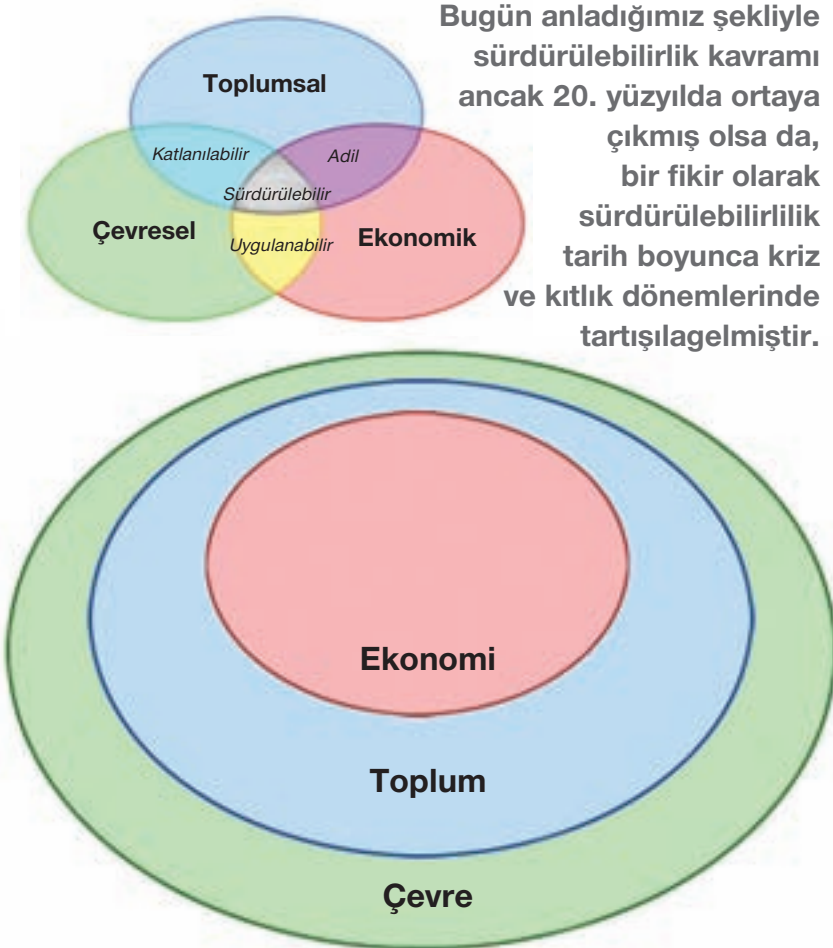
Toplumsal

Katlanılabilir

Adil

Sürdürülebilir

Çevresel

Uygulanabilir

Ekonomik

Bugün anladığımız şekliyle sürdürülebilirlik kavramı ancak 20. yüzyılda ortaya çıkmış olsa da, bir fikir olarak sürdürülebilirlilik tarih boyunca kriz ve kıtlık dönemlerinde tartışılagelmiştir.

Ekonomi

Toplum

Çevre